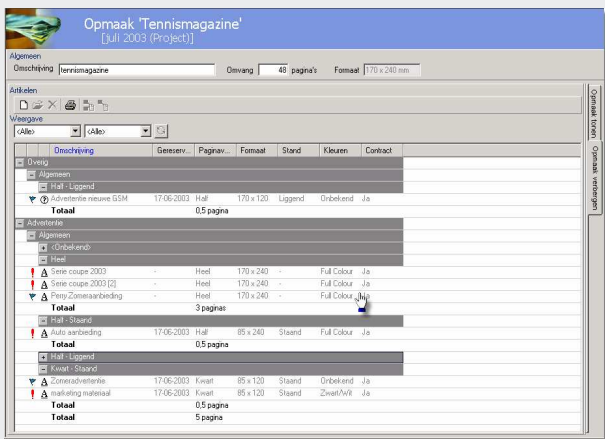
Opmaak 'Tennismagazine'
[juli 2003 (Project)]

Algemeen
Omschrijving tennismagazine
Omvang 48 pagina's
Formaat 170 x 240 mm

Artikelen

Weergave
<Alle>
<Alle>

| | Omschrijving | Gereserv... | Paginav... | Formaat | Stand | Kleuren | Contract |
|---|---|---|---|---|---|---|---|
| Overig | | | | | | | |
| Algemeen | | | | | | | |
| Half - Liggend | | | | | | | |
| | Advertentie nieuwe GSM | 17-06-2003 | Half | 170 x 120 | Liggend | Onbekend | Ja |
| | Totaal | | 0,5 pagina | | | | |
| Advertentie | | | | | | | |
| Algemeen | | | | | | | |
| <Onbekend> | | | | | | | |
| Heel | | | | | | | |
| | Serie coupe 2003 | - | Heel | 170 x 240 | - | Full Colour | Ja |
| | Serie coupe 2003 [2] | - | Heel | 170 x 240 | - | Full Colour | Ja |
| | Perry Zomeraanbieding | - | Heel | 170 x 240 | - | Full Colour | Ja |
| | Totaal | | 3 paginas | | | | |
| Half - Staand | | | | | | | |
| | Auto aanbieding | 17-06-2003 | Half | 85 x 240 | Staand | Full Colour | Ja |
| | Totaal | | 0,5 pagina | | | | |
| Half - Liggend | | | | | | | |
| Kwart - Staand | | | | | | | |
| | Zomeradvertentie | 17-06-2003 | Kwart | 85 x 120 | Staand | Onbekend | Ja |
| | marketing materiaal | 17-06-2003 | Kwart | 85 x 120 | Staand | Zwart/Wit | Ja |
| | Totaal | | 0,5 pagina | | | | |
| | Totaal | | 5 pagina | | | | |

Opmaak tonen
Opmaak verbergen